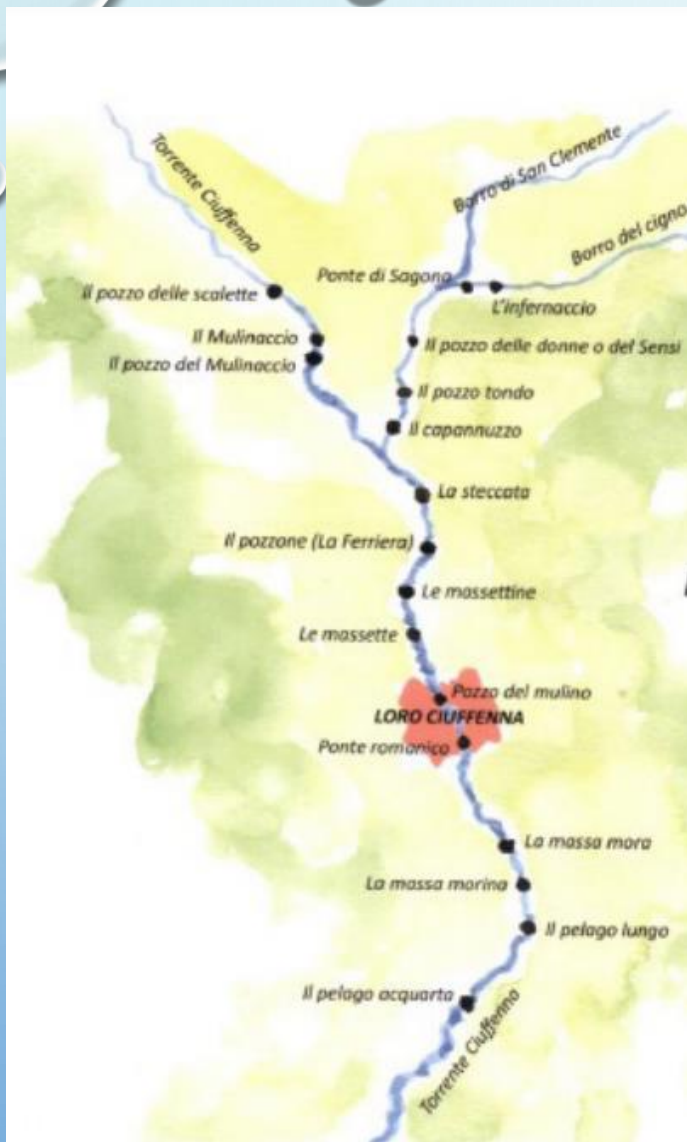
Torrente Ciuffenna
Borro di San Clemente
Borro del cigno
Ponte di Sagona
L'infernaccio
Il pozzo delle scalette
Il Mulinaccio
Il pozzo del Mulinaccio
Il pozzo delle donne o del Sensi
Il pozzo tondo
Il capannuzzo
La steccata
Il pozzone (La Ferriera)
Le massettine
Le massette
Pozzo del mulino
LORO CIUFFENNA
Ponte romanico
La massa mora
La massa morina
Il pelago lungo
Il pelago acquarta
Torrente Ciuffenna